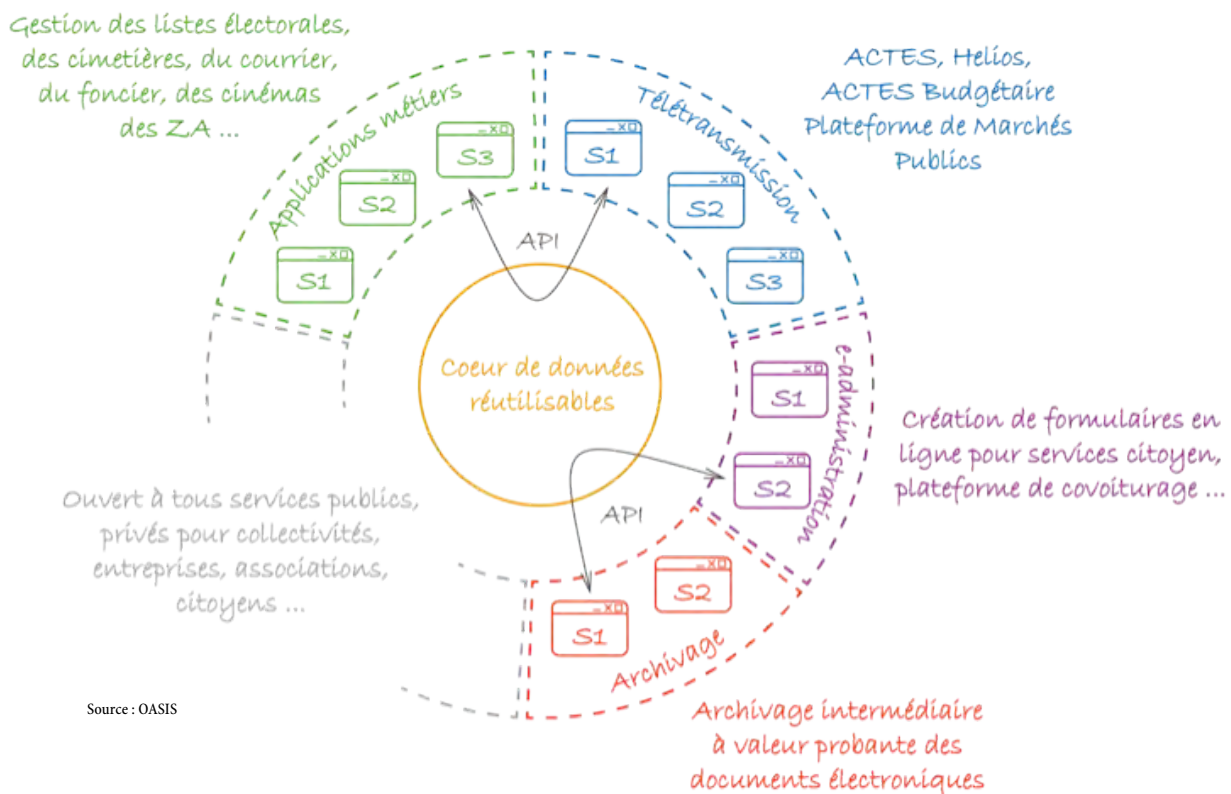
Gestion des listes électorales, des cimetières, du courrier, du foncier, des cinémas des Z.A ...

Applications métiers

S3

S2

S1

ACTES, Helios, ACTES Budgétaire Plateforme de Marchés Publics

Télétransmission

S1

S2

S3

API

Coeur de données réutilisables

e-administration

S1

S2

Création de formulaires en ligne pour services citoyen, plateforme de covoiturage ...

API

Ouvert à tous services publics, privés pour collectivités, entreprises, associations, citoyens ...

S2

S1

Archivage

Source : OASIS

Archivage intermédiaire à valeur probante des documents électroniques